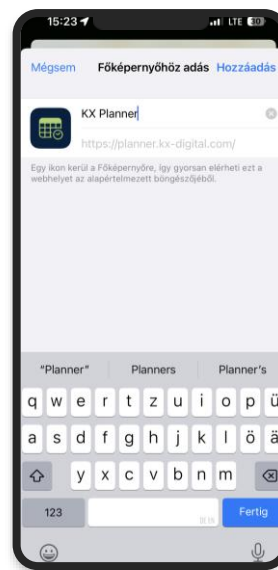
15:23

LTE 30

Mégsem

Főképernyőhöz adás

Hozzáadás

KX Planner

https://planner.kx-digital.com/

Egy ikon kerül a Főképernyőre, így gyorsan elérheti ezt a webhelyet az alapértelmezett böngészőjéből.

"Planner"

Planners

Planner's

q w e r t z u i o p ü

a s d f g h j k l ö ä

y x c v b n m

123

szóköz

Fertig